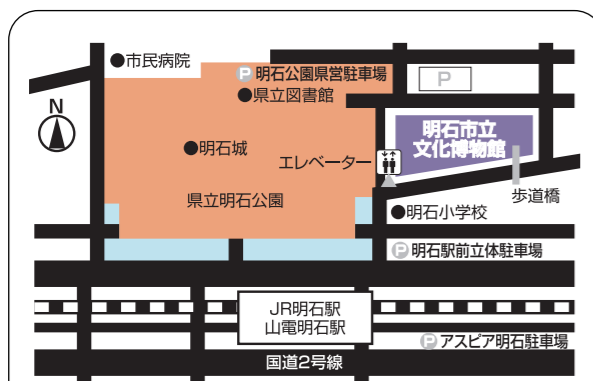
●市民病院

P 明石公園県営駐車場

P

●県立図書館

N

明石市立
文化博物館

●明石城

エレベーター

歩道橋

県立明石公園

●明石小学校

P 明石駅前立体駐車場

JR明石駅
山電明石駅

P アスピア明石駐車場

国道2号線